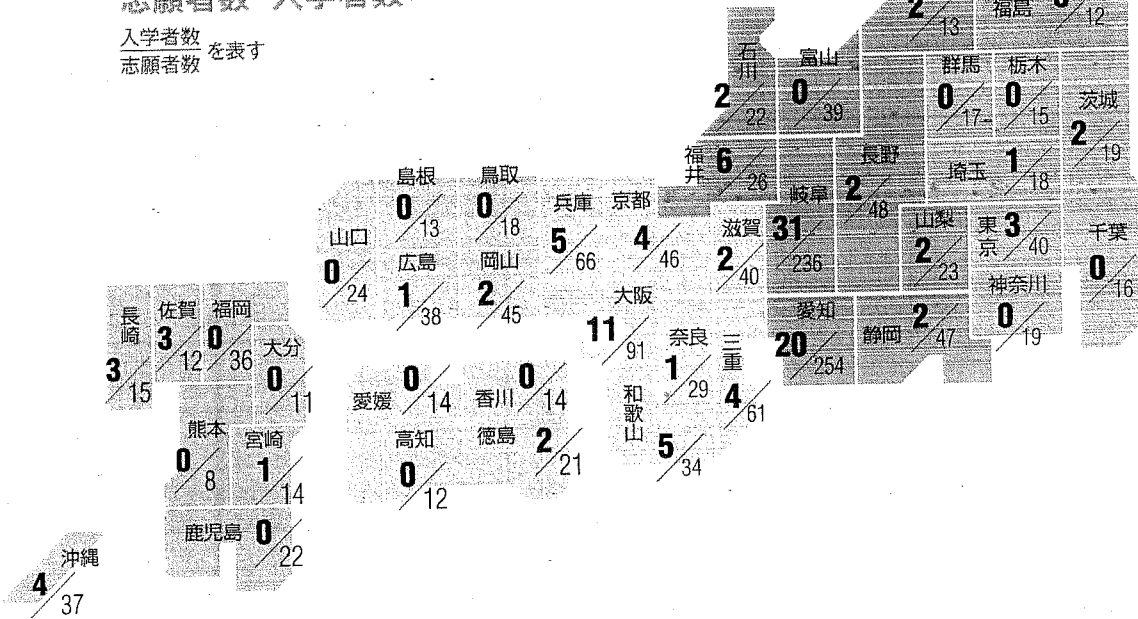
志願者数 入学者数

$\frac{入学者数}{志願者数}$ を表す

2/13
福島 0/12
石川 2/22
富山 0/39
群馬 0/17
栃木 0/15
茨城 2/19
福井 6/26
長野 2/48
埼玉 1/18
島根 0/13
鳥取 0/18
兵庫 5/66
京都 4/46
滋賀 2/40
岐阜 31/236
山梨 2/23
東京 3/40
千葉 0/16
山口 0/24
広島 1/38
岡山 2/45
神奈川 0/19
大阪 11/91
愛知 20/254
静岡 2/47
長崎 3/15
佐賀 3/12
福岡 0/36
大分 0/11
奈良 1/29
三重 4/61
愛媛 0/14
香川 0/14
和歌山 5/34
熊本 0/8
宮崎 1/14
高知 0/12
徳島 2/21
鹿児島 0/22
沖縄 4/37